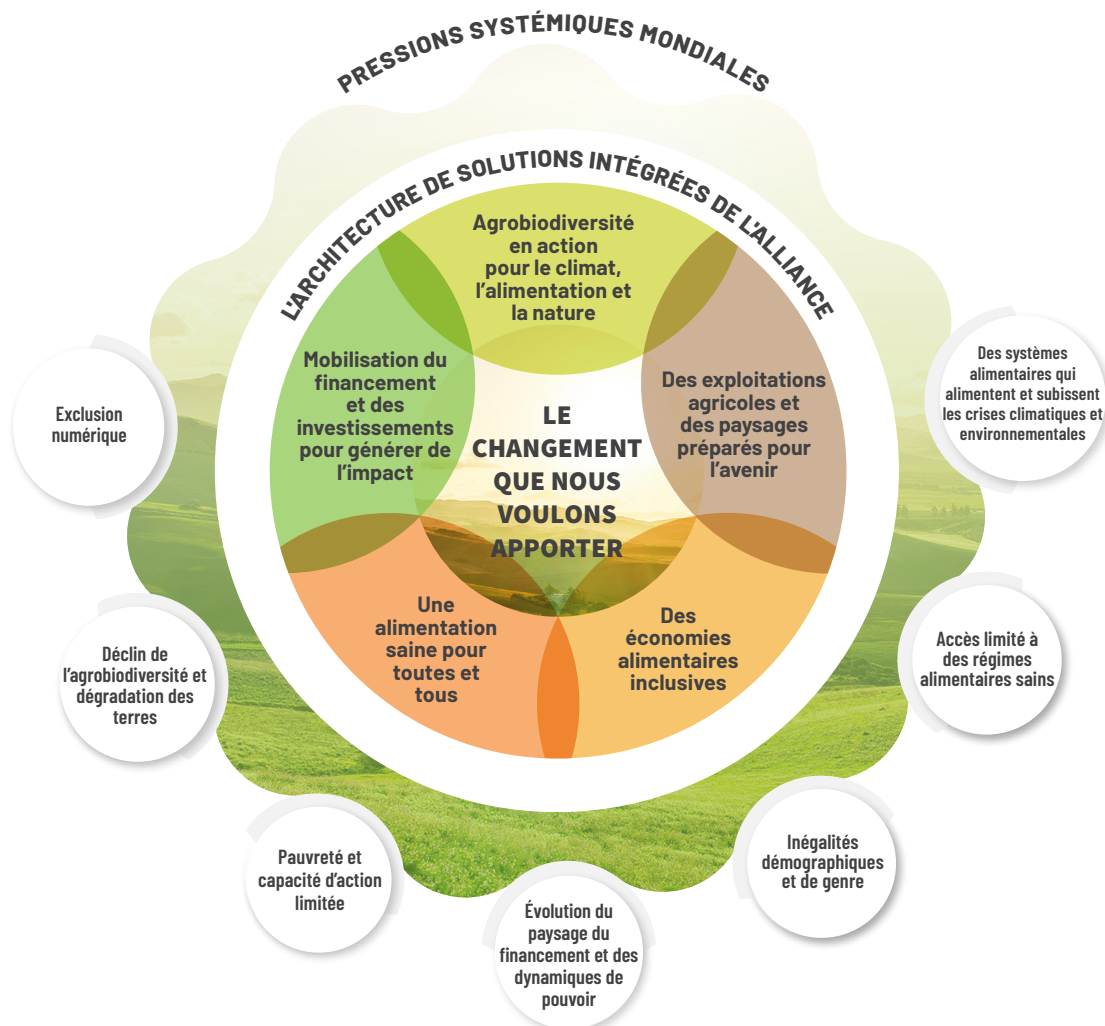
PRESSIONS SYSTÉMIQUES MONDIALES

L'ARCHITECTURE DE SOLUTIONS INTÉGRÉES DE L'ALLIANCE

Agrobiodiversité en action pour le climat, l'alimentation et la nature

Mobilisation du financement et des investissements pour générer de l'impact

Des exploitations agricoles et des paysages préparés pour l'avenir

LE CHANGEMENT QUE NOUS VOULONS APPORTER

Une alimentation saine pour toutes et tous

Des économies alimentaires inclusives

Exclusion numérique

Des systèmes alimentaires qui alimentent et subissent les crises climatiques et environnementales

Déclin de l'agrobiodiversité et dégradation des terres

Accès limité à des régimes alimentaires sains

Pauvreté et capacité d'action limitée

Inégalités démographiques et de genre

Évolution du paysage du financement et des dynamiques de pouvoir